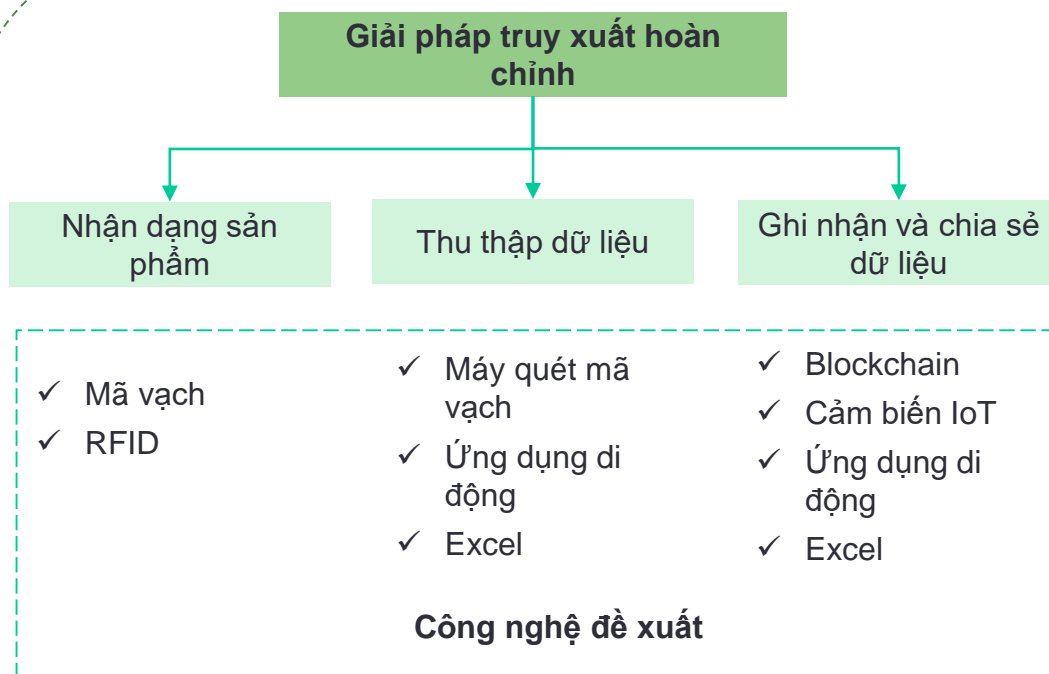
Giải pháp truy xuất hoàn chỉnh

Nhận dạng sản phẩm

Thu thập dữ liệu

Ghi nhận và chia sẻ dữ liệu

✓ Mã vạch
✓ RFID

✓ Máy quét mã vạch
✓ Ứng dụng di động
✓ Excel

✓ Blockchain
✓ Cảm biến IoT
✓ Ứng dụng di động
✓ Excel

Công nghệ đề xuất